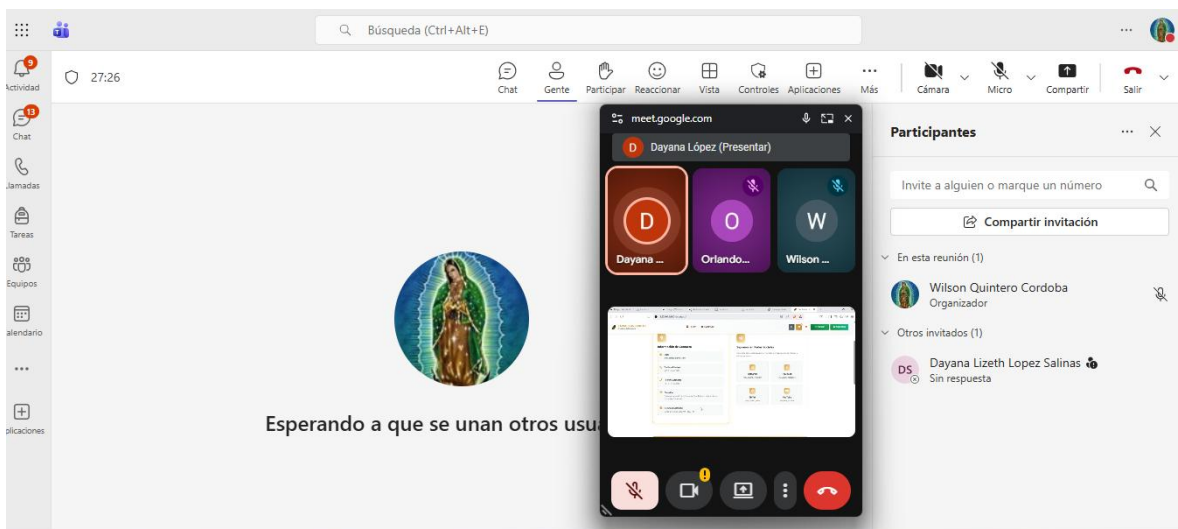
Búsqueda (Ctrl+Alt+E)

9
Actividad
13
Chat
Llamadas
Tareas
Equipos
Calendario
...
Aplicaciones

27:26

Chat
Gente
Participar
Reaccionar
Vista
Controles
Aplicaciones
Más
Cámara
Micro
Compartir
Salir

meet.google.com
D Dayana López (Presentar)
D
Dayana ...
O
Orlando...
W
Wilson ...

Esperando a que se unan otros usua

Participantes
Invite a alguien o marque un número
Compartir invitación
En esta reunión (1)
Wilson Quintero Cordoba
Organizador
Otros invitados (1)
DS
Dayana Lizeth Lopez Salinas
Sin respuesta